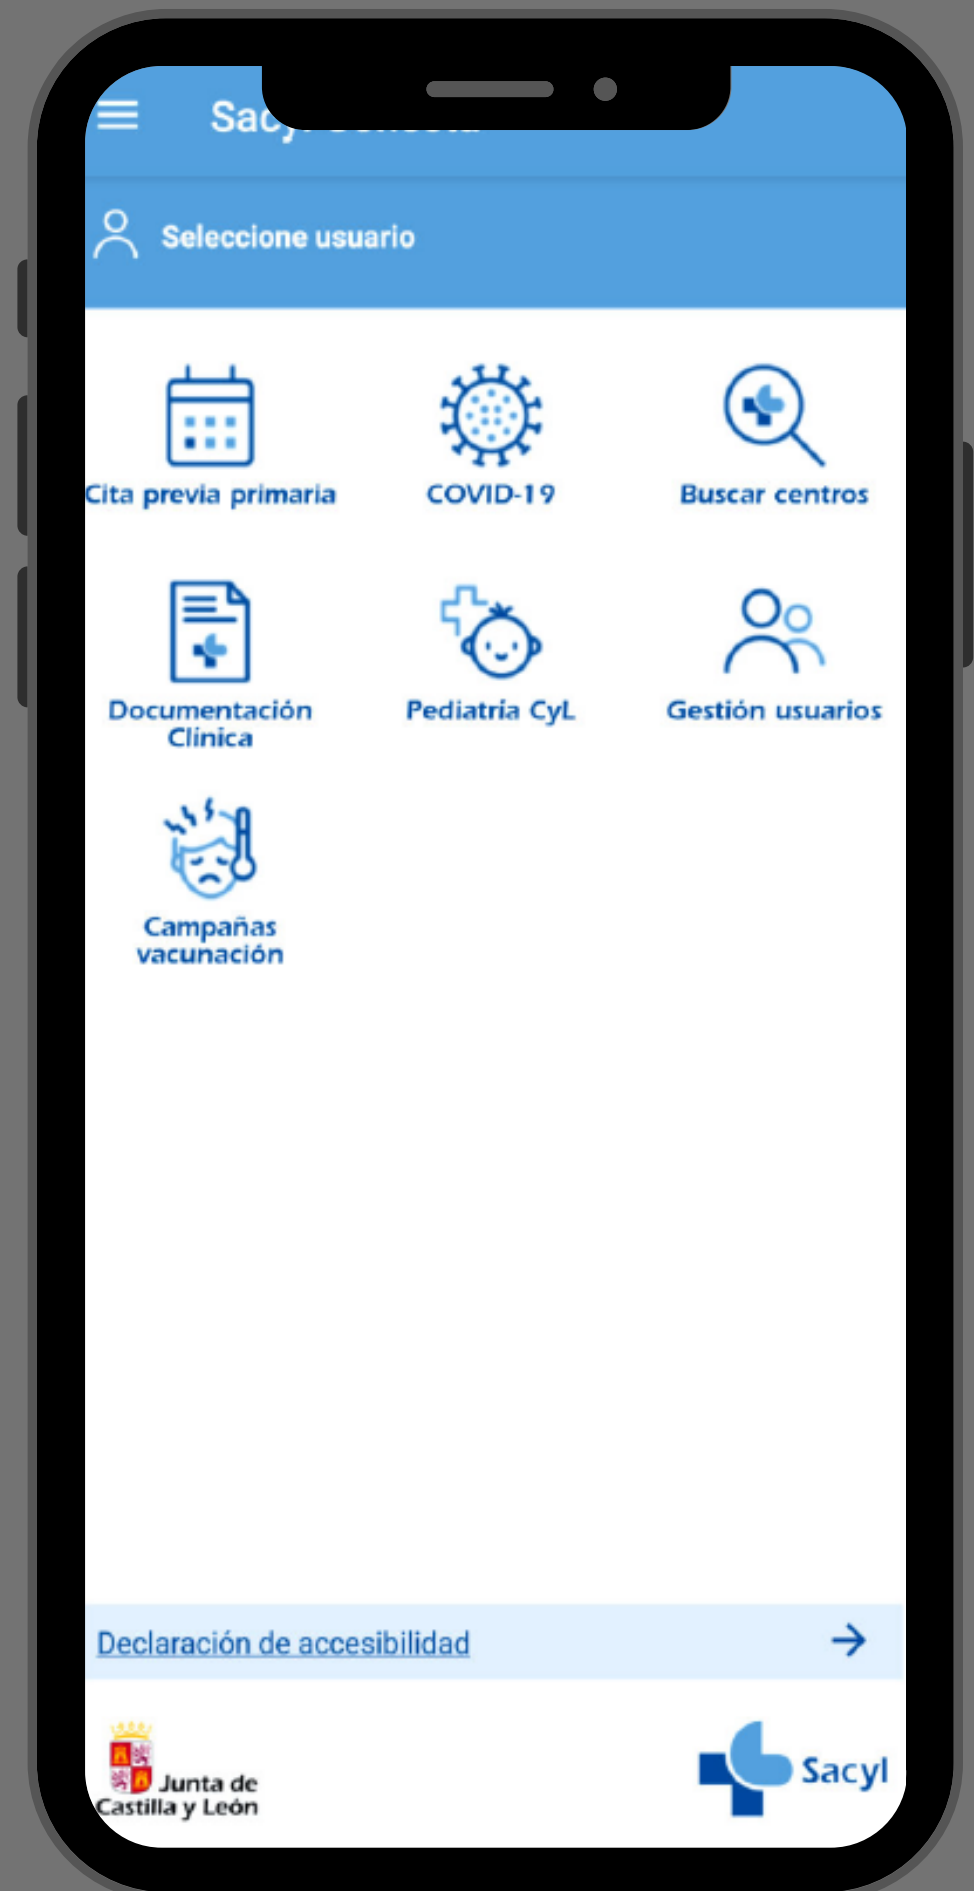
Sac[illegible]

Seleccione usuario

Cita previa primaria

COVID-19

Buscar centros

Documentación Clínica

Pediatría CyL

Gestión usuarios

Campañas vacunación

Declaración de accesibilidad

Junta de Castilla y León

Sacyl